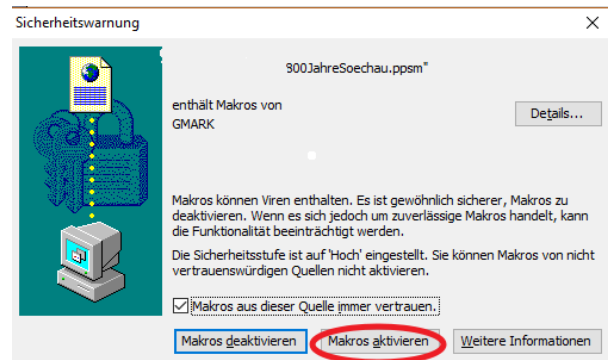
Sicherheitswarnung

X

900JahreSoechau.ppsm"

enthält Makros von
GMARK

Details...

Makros können Viren enthalten. Es ist gewöhnlich sicherer, Makros zu deaktivieren. Wenn es sich jedoch um zuverlässige Makros handelt, kann die Funktionalität beeinträchtigt werden.

Die Sicherheitsstufe ist auf 'Hoch' eingestellt. Sie können Makros von nicht vertrauenswürdigen Quellen nicht aktivieren.

Makros aus dieser Quelle immer vertrauen.

Makros deaktivieren

Makros aktivieren

Weitere Informationen